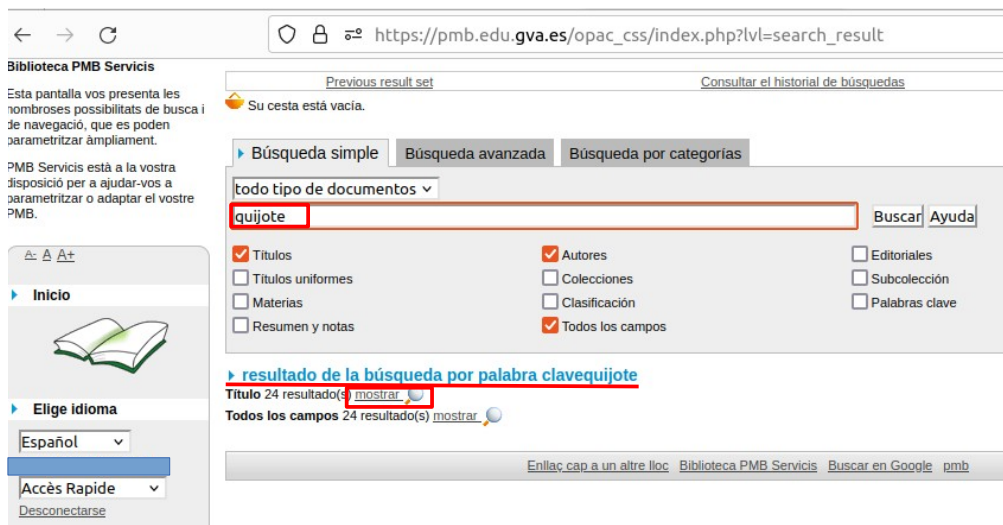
https://pmb.edu.gva.es/opac_css/index.php?lvl=search_result

Biblioteca PMB Servicis

Esta pantalla vos presenta les nombroses possibilitats de busca i de navegació, que es poden parametritzar àmpliament.

PMB Servicis està a la vostra disposició per a ajudar-vos a parametritzar o adaptar el vostre PMB.

A- A A+

Inicio

Elige idioma

Español

Accès Rapide

Desconectarse

Previous result set

Consultar el historial de búsquedas

Su cesta está vacía.

Búsqueda simple | Búsqueda avanzada | Búsqueda por categorías

todo tipo de documentos

quijote

Buscar Ayuda

Títulos
Autores
Editoriales
Títulos uniformes
Colecciones
Subcolección
Materias
Clasificación
Palabras clave
Resumen y notas
Todos los campos

resultado de la búsqueda por palabra clavequijote

Título 24 resultado(s) mostrar

Todos los campos 24 resultado(s) mostrar

Enllaç cap a un altre lloc Biblioteca PMB Servicis Buscar en Google pmb